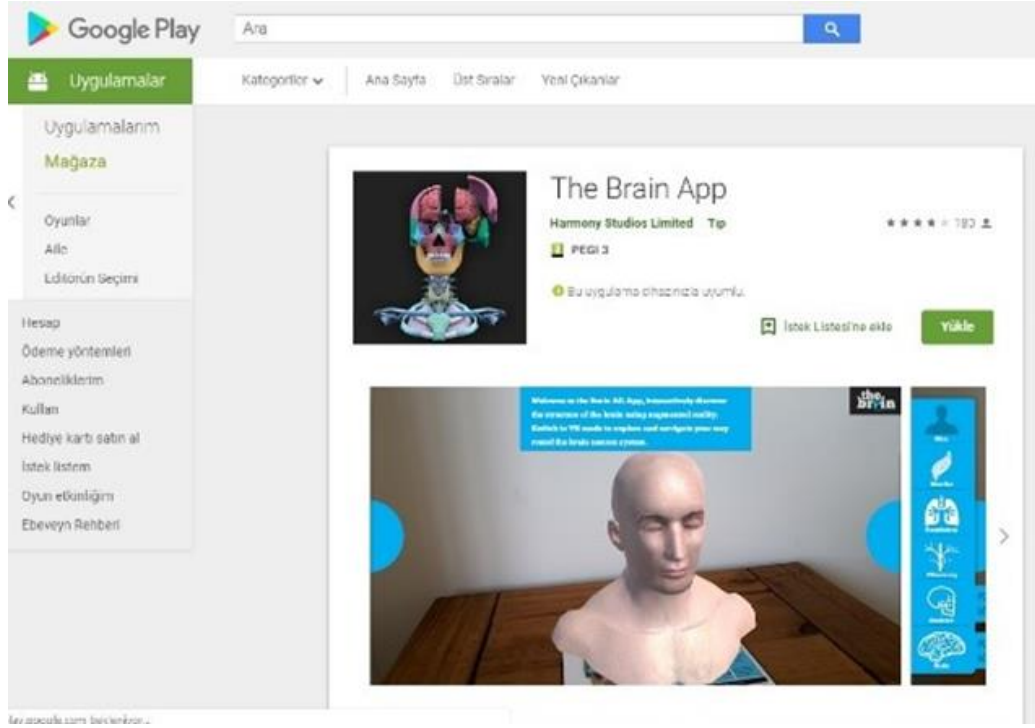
Google Play

Ara

Uygulamalar

Kategoriler

Ana Sayfa

Üst Sıralar

Yeni Çıkanlar

Uygulamalarım

Mağaza

Oyunlar

Aile

Editörün Seçimi

Hesap

Ödeme yöntemleri

Aboneliklerim

Kullan

Hediye kartı satın al

İstek listem

Oyun etkinliğim

Ebeveyn Rehberi

The Brain App

Harmony Studios Limited Tıp

★★★★ 193

PEGI 3

Bu uygulama cihazınızla uyumlu.

İstek Listesi'ne ekle

Yükle

Welcome to the Brain AR App, interactively discover the structure of the brain using augmented reality. Switch to VR mode to explore and navigate your way round the brain nervous system.

the brain

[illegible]